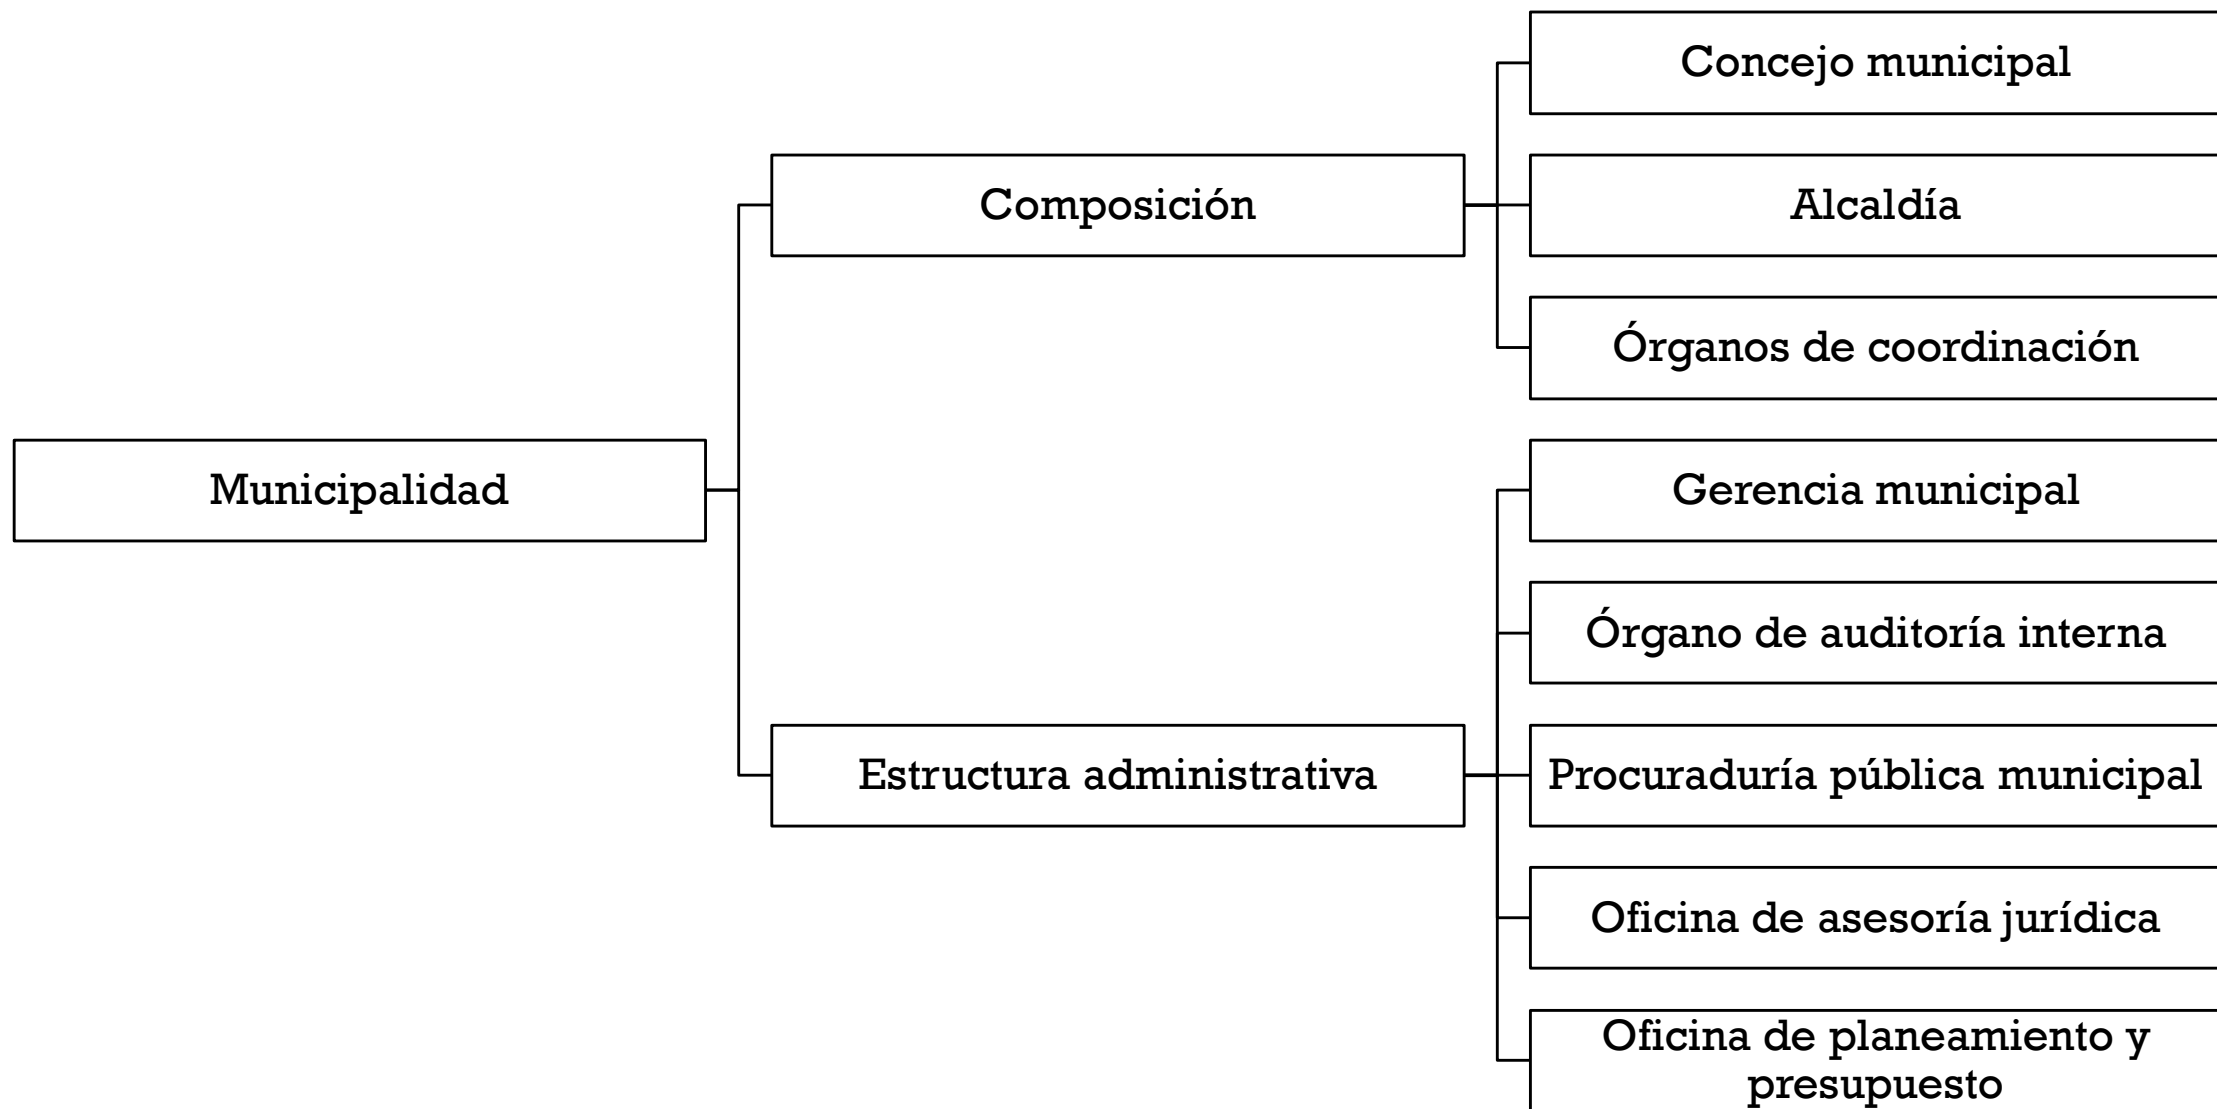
Municipalidad

Composición

Concejo municipal

Alcaldía

Órganos de coordinación

Estructura administrativa

Gerencia municipal

Órgano de auditoría interna

Procuraduría pública municipal

Oficina de asesoría jurídica

Oficina de planeamiento y presupuesto